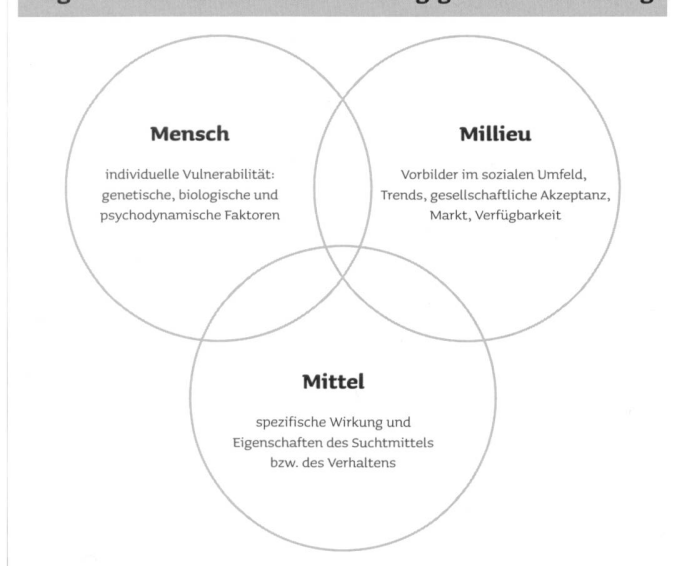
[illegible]

**Mensch**

individuelle Vulnerabilität: genetische, biologische und psychodynamische Faktoren

**Millieu**

Vorbilder im sozialen Umfeld, Trends, gesellschaftliche Akzeptanz, Markt, Verfügbarkeit

**Mittel**

spezifische Wirkung und Eigenschaften des Suchtmittels bzw. des Verhaltens